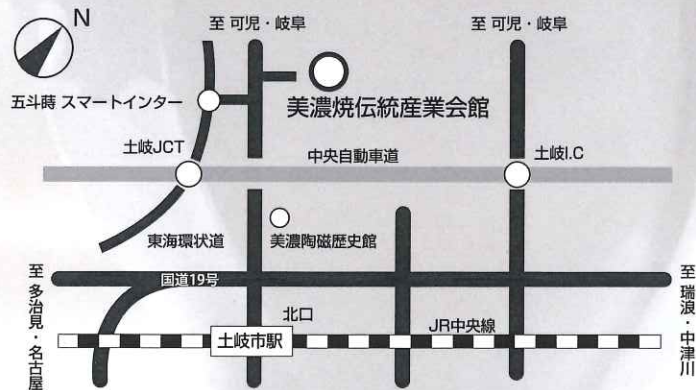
N

至 可児・岐阜

至 可児・岐阜

五斗蒔 スマートインター

美濃焼伝統産業会館

土岐JCT

中央自動車道

土岐I.C

東海環状道

美濃陶磁歴史館

至 多治見・名古屋

国道19号

至 瑞浪・中津川

北口

JR中央線

土岐市駅